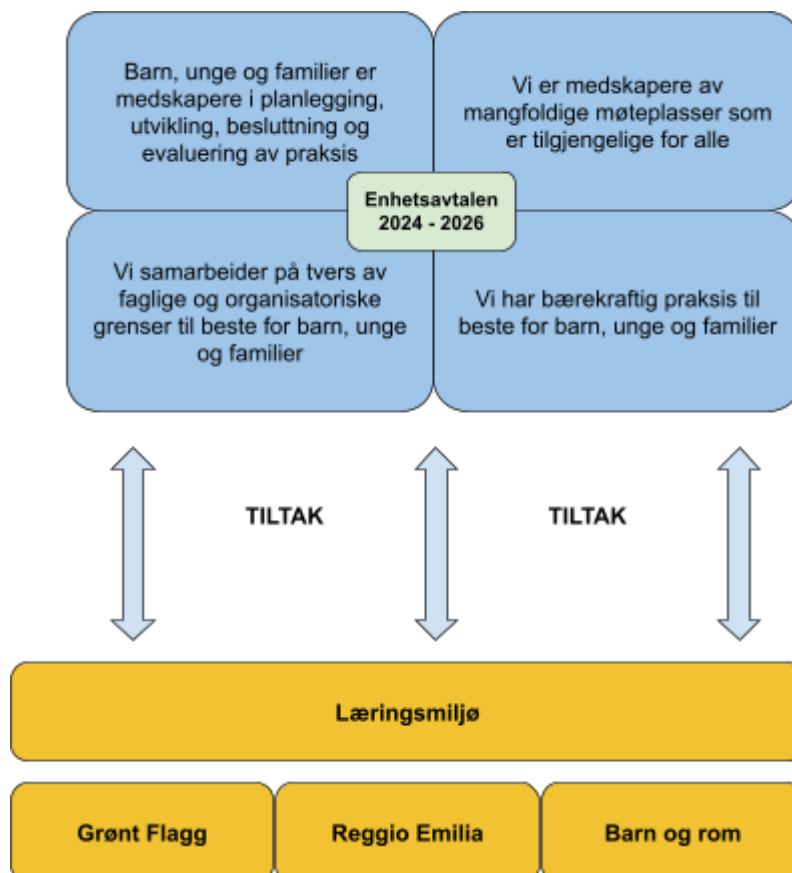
Barn, unge og familier er medskapere i planlegging, utvikling, besluttning og evaluering av praksis

Vi er medskapere av mangfoldige møteplasser som er tilgjengelige for alle

Enhetsavtalen 2024 - 2026

Vi samarbeider på tvers av faglige og organisatoriske grenser til beste for barn, unge og familier

Vi har bærekraftig praksis til beste for barn, unge og familier

TILTAK

TILTAK

Læringsmiljø

Grønt Flagg

Reggio Emilia

Barn og rom